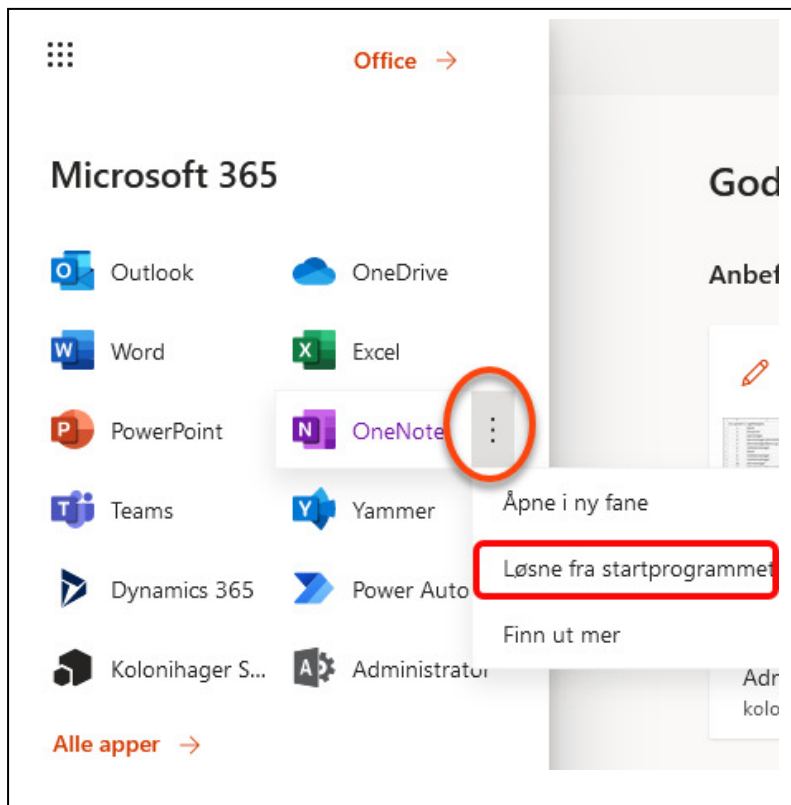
Office →

Microsoft 365

Outlook
OneDrive
Word
Excel
PowerPoint
OneNote
Teams
Yammer
Dynamics 365
Power Auto
Kolonihager S...
Administrator

Alle apper →

Åpne i ny fane
Løsne fra startprogrammet
Finn ut mer

God
Anbef
Adr
kolo